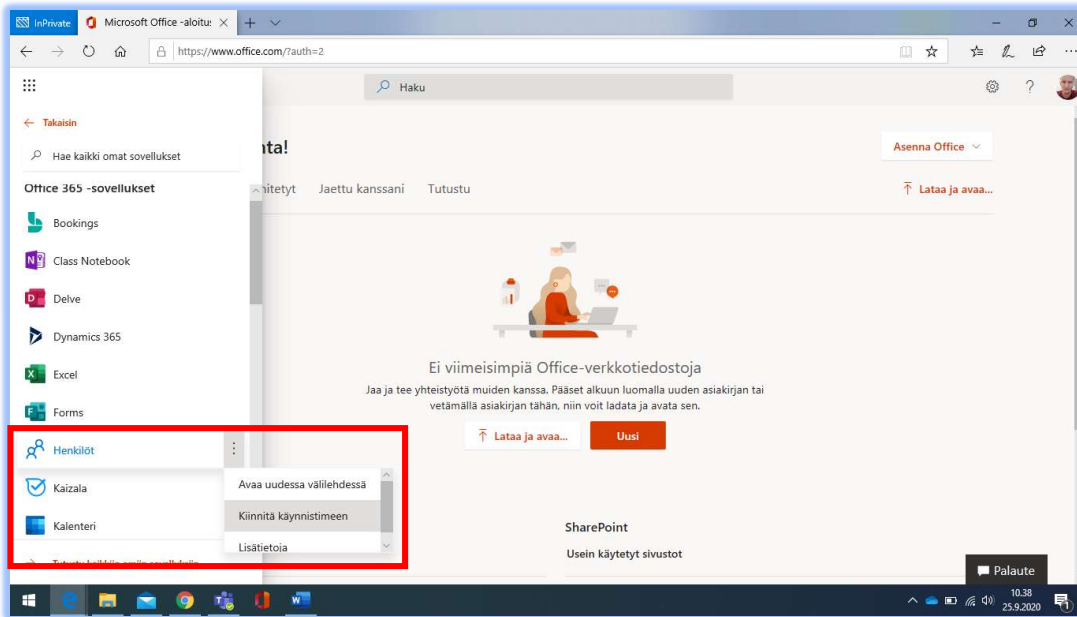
InPrivate
Microsoft Office -aloitus
https://www.office.com/?auth=2

Haku

← Takaisin
Hae kaikki omat sovellukset
Office 365 -sovellukset
Bookings
Class Notebook
Delve
Dynamics 365
Excel
Forms
Henkilöt
Kaizala
Kalenteri
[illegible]

Avaa uudessa välilehdessä
Kiinnitä käynnistimeen
Lisätietoja

nta!
Asenna Office
hitetyt Jaettu kanssani Tutustu
Lataa ja avaa...

Ei viimeisimpiä Office-verkkotiedostoja
Jaa ja tee yhteistyötä muiden kanssa. Pääset alkuun luomalla uuden asiakirjan tai vetämällä asiakirjan tähän, niin voit ladata ja avata sen.
Lataa ja avaa...
Uusi

SharePoint
Usein käytetyt sivustot

Palaute

10.38
25.9.2020